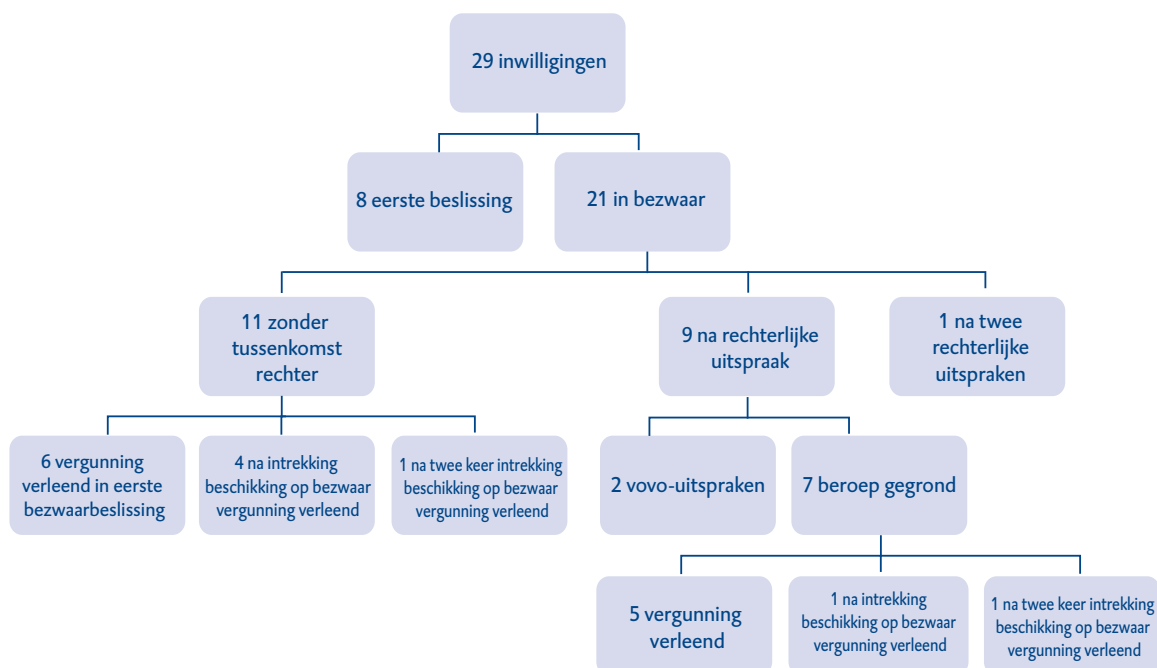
29 inwilligingen

8 eerste beslissing

21 in bezwaar

11 zonder tussenkomst rechter

9 na rechterlijke uitspraak

1 na twee rechterlijke uitspraken

6 vergunning verleend in eerste bezwaarbeslissing

4 na intrekking beschikking op bezwaar vergunning verleend

1 na twee keer intrekking beschikking op bezwaar vergunning verleend

2 vovo-uitspraken

7 beroep gegrond

5 vergunning verleend

1 na intrekking beschikking op bezwaar vergunning verleend

1 na twee keer intrekking beschikking op bezwaar vergunning verleend